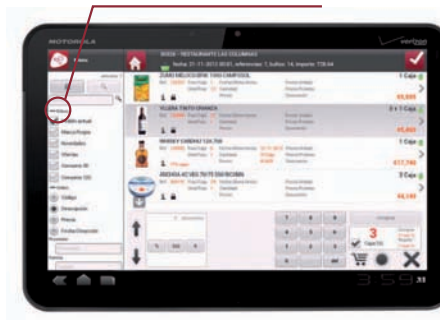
MOTOROLA

verizon

ZUMO MELOCOTON 1000 CONFOSOL

YELERA TINTO CRIANZA

WHISKY CARDHU 12A 70CL

ANCHOA 42 40G 70/75 BOBIN

1 Caja

5 + 1 Caja

1 Caja

1 Caja

3

1

2

3

4

5

6

7

8

9

0

,

X

3:59